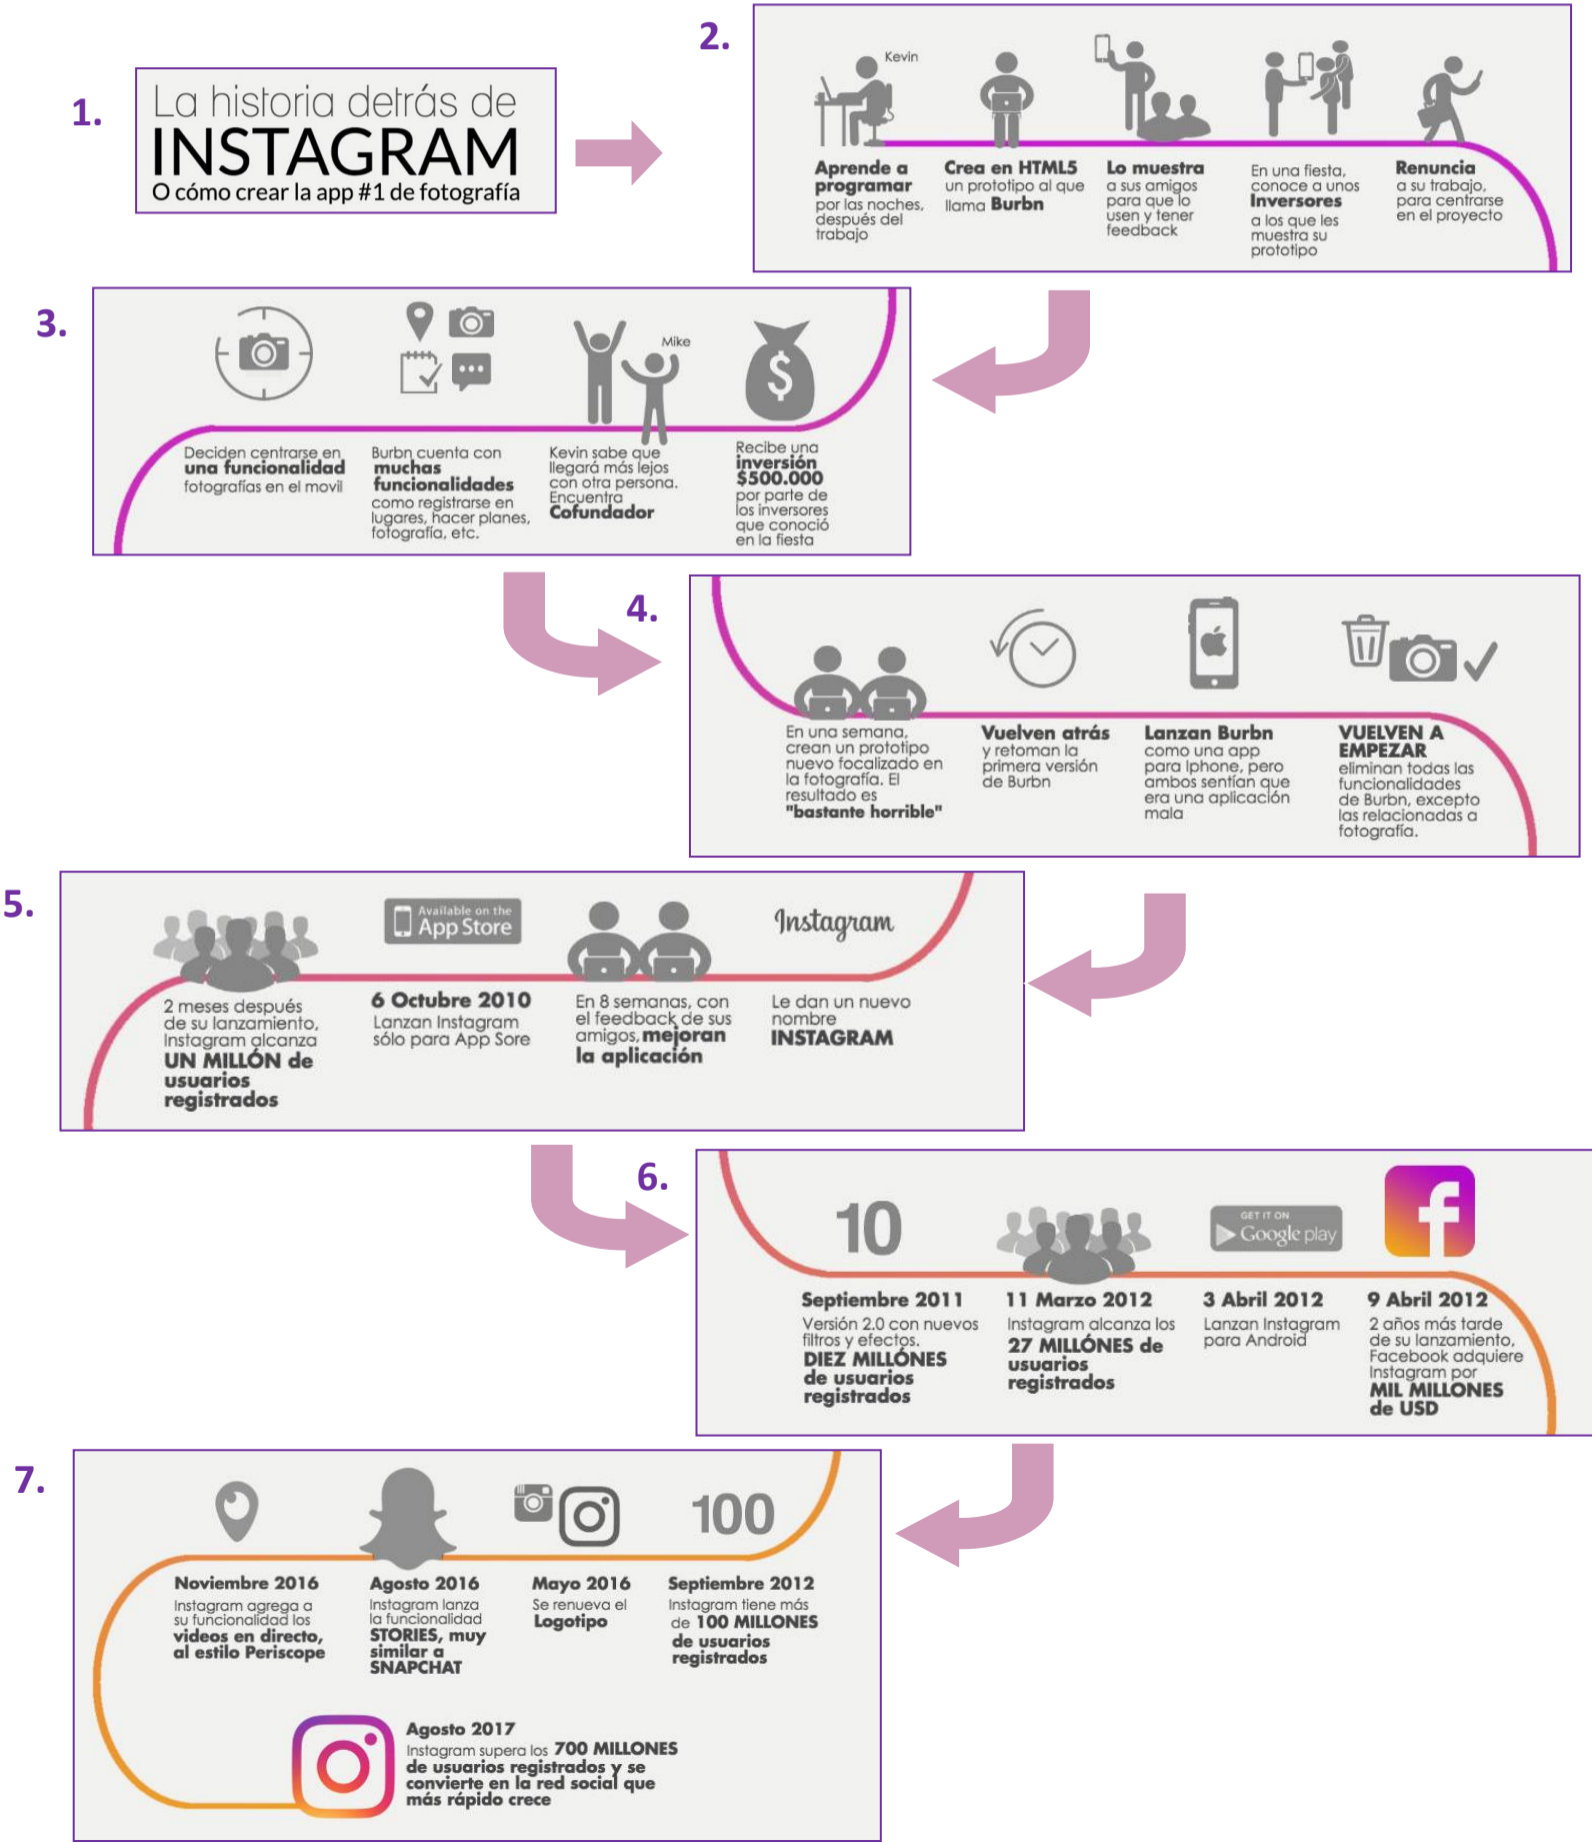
1.

La historia detrás de
INSTAGRAM
O cómo crear la app #1 de fotografía

2.

Kevin

Aprende a programar por las noches, después del trabajo

Crea en HTML5 un prototipo al que llama Burbn

Lo muestra a sus amigos para que lo usen y tener feedback

En una fiesta, conoce a unos Inversores a los que les muestra su prototipo

Renuncia a su trabajo, para centrarse en el proyecto

3.

Mike

Deciden centrarse en una funcionalidad fotografías en el movil

Burbn cuenta con muchas funcionalidades como registrarse en lugares, hacer planes, fotografía, etc.

Kevin sabe que llegará más lejos con otra persona. Encuentra Cofundador

Recibe una inversión $500.000 por parte de los inversores que conoció en la fiesta

4.

En una semana, crean un prototipo nuevo focalizado en la fotografía. El resultado es "bastante horrible"

Vuelven atrás y retoman la primera versión de Burbn

Lanzan Burbn como una app para Iphone, pero ambos sentían que era una aplicación mala

VUELVEN A EMPEZAR eliminan todas las funcionalidades de Burbn, excepto las relacionadas a fotografía.

5.

Available on the App Store

Instagram

2 meses después de su lanzamiento, Instagram alcanza UN MILLÓN de usuarios registrados

6 Octubre 2010 Lanzan Instagram sólo para App Sore

En 8 semanas, con el feedback de sus amigos, mejoran la aplicación

Le dan un nuevo nombre INSTAGRAM

6.

10

GET IT ON Google play

Septiembre 2011 Versión 2.0 con nuevos filtros y efectos. DIEZ MILLÓNES de usuarios registrados

11 Marzo 2012 Instagram alcanza los 27 MILLÓNES de usuarios registrados

3 Abril 2012 Lanzan Instagram para Android

9 Abril 2012 2 años más tarde de su lanzamiento, Facebook adquiere Instagram por MIL MILLONES de USD

7.

100

Noviembre 2016 Instagram agrega a su funcionalidad los videos en directo, al estilo Periscope

Agosto 2016 Instagram lanza la funcionalidad STORIES, muy similar a SNAPCHAT

Mayo 2016 Se renueva el Logotipo

Septiembre 2012 Instagram tiene más de 100 MILLONES de usuarios registrados

Agosto 2017 Instagram supera los 700 MILLONES de usuarios registrados y se convierte en la red social que más rápido crece